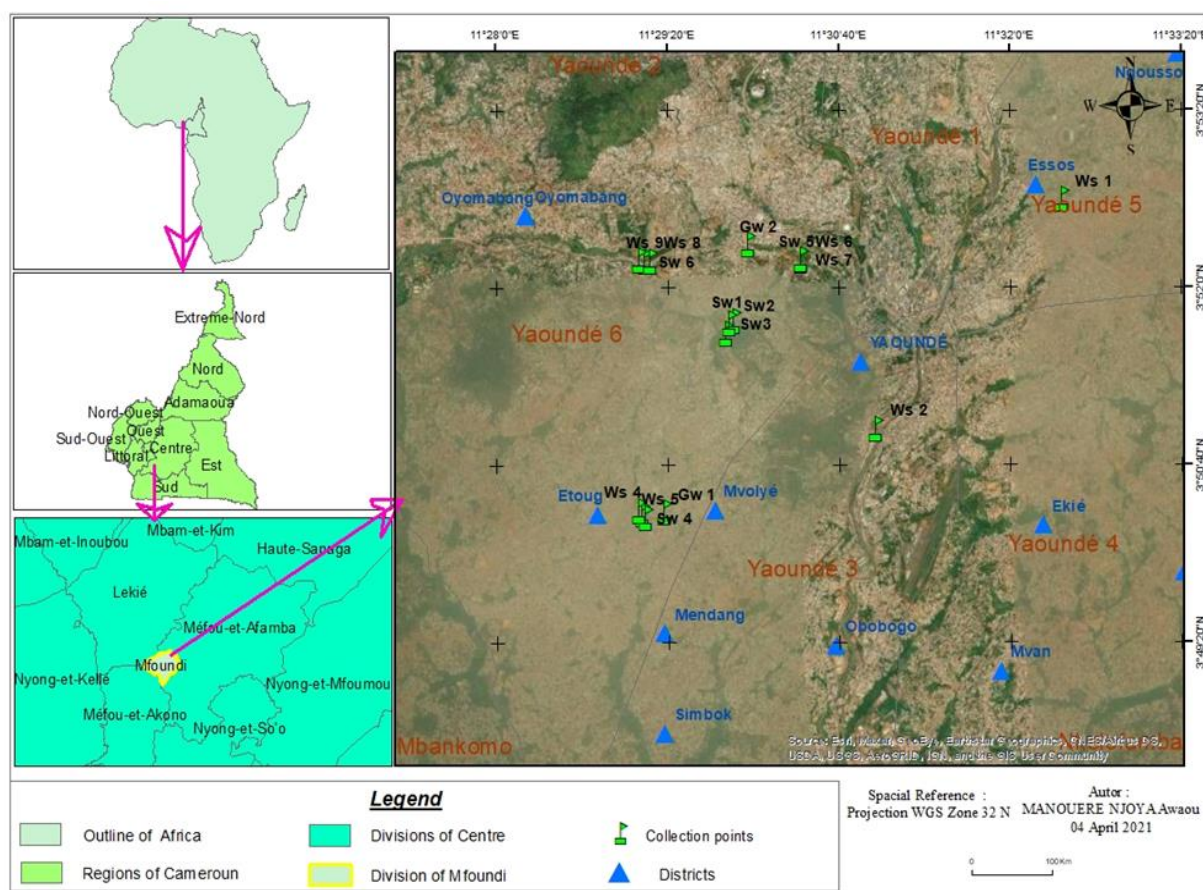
Extreme-Nord
Nord
Adamaoua
Nord-Ouest
Ouest
Sud-Ouest
Centre
Littoral
Est
Sud

Mbam-et-Inoubou
Mbam-et-Kim
Haute-Sanaga
Lekié
Méfou-et-Afamba
Mfoundi
Nyong-et-Kellé
Nyong-et-Mfoumou
Méfou-et-Akono
Nyong-et-So'o

11°28'0"E
11°29'20"E
11°30'40"E
11°32'0"E
11°33'20"E
3°53'20"N
3°52'0"N
3°50'40"N
3°49'20"N

Yaounde 2
Nkousso
Yaounde 1
Essos
Ws 1
Yaoundé 5
Oyomabang Oyomabang
Gw 2
Ws 9Ws 8
Sw 5Ws 6
Sw 6
Ws 7
Sw1
Sw2
Sw3
Yaoundé 6
YAOUNDÉ
Ws 2
Etoug
Ws 4
Ws 5
Gw 1
Sw 4
Mvolyé
Ekié
Yaoundé 4
Yaounde 3
Mendang
Obobogo
Mvan
Simbok
Mbankomo
Source: Esri, Maxar, GeoEye, Earthstar Geographics, CNES/Airbus DS, USDA, USGS, AeroGRID, IGN, and the GIS User Community

Legend
Outline of Africa
Regions of Cameroun
Divisions of Centre
Division of Mfoundi
Collection points
Districts

Spacial Reference : Projection WGS Zone 32 N
Autor : MANOUERE NJOYA Awaou
04 April 2021
0 100 Km